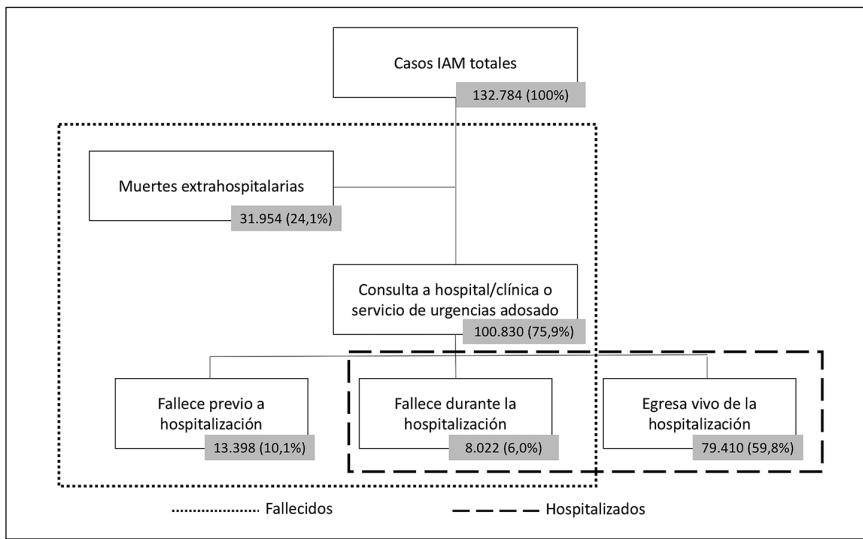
Casos IAM totales
132.784 (100%)

Muertes extrahospitalarias
31.954 (24,1%)

Consulta a hospital/clínica o servicio de urgencias adosado
100.830 (75,9%)

Fallece previo a hospitalización
13.398 (10,1%)

Fallece durante la hospitalización
8.022 (6,0%)

Egresa vivo de la hospitalización
79.410 (59,8%)

Fallecidos

Hospitalizados